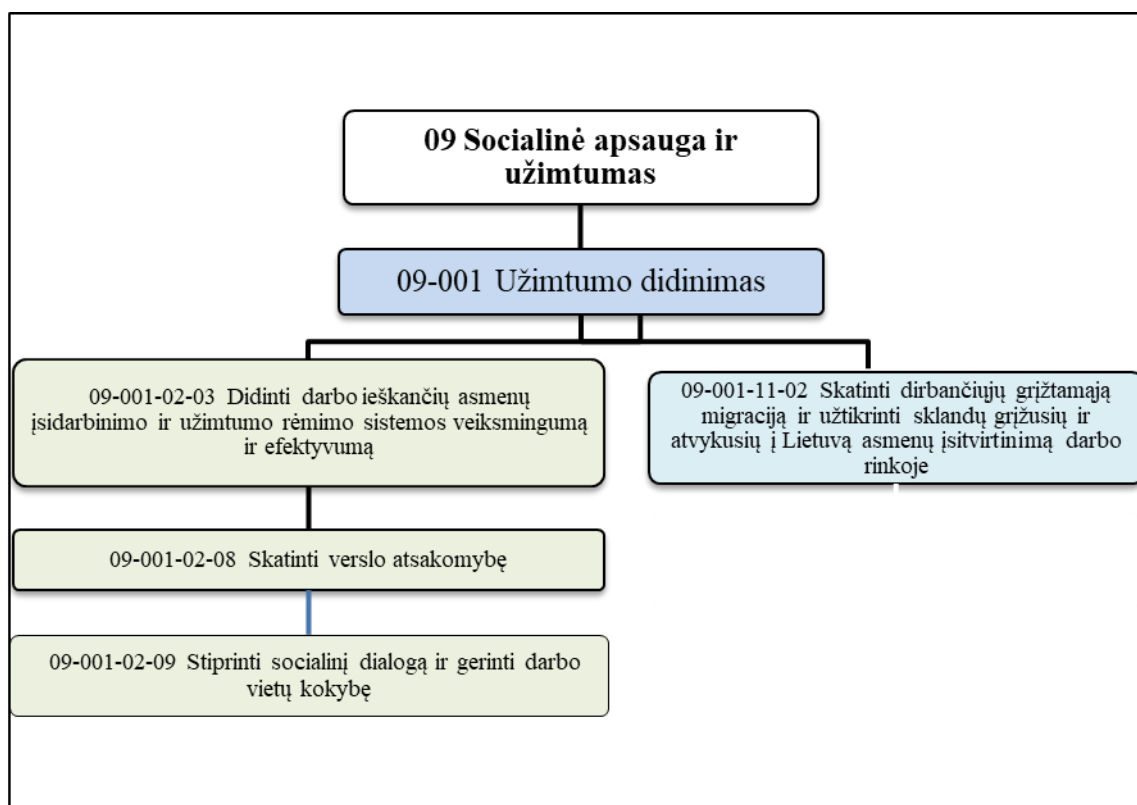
09 Socialinė apsauga ir užimtumas

09-001 Užimtumo didinimas

09-001-02-03 Didinti darbo ieškančių asmenų įsidarbinimo ir užimtumo rėmimo sistemos veiksmingumą ir efektyvumą

09-001-11-02 Skatinti dirbančiųjų grįžtamąją migraciją ir užtikrinti sklandų grįžusių ir atvykusių į Lietuvą asmenų įsitvirtinimą darbo rinkoje

09-001-02-08 Skatinti verslo atsakomybę

09-001-02-09 Stiprinti socialinį dialogą ir gerinti darbo vietų kokybę